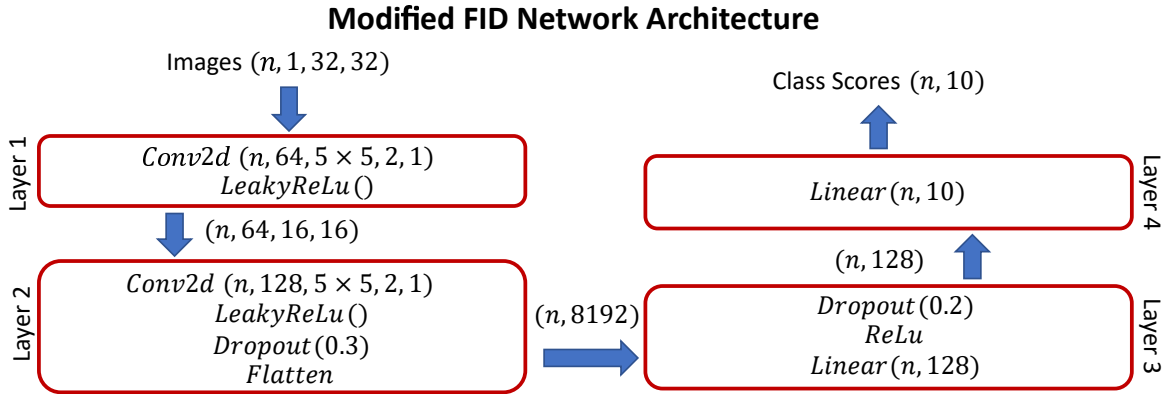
Modified FID Network Architecture

Images $(n, 1, 32, 32)$

Layer 1

$Conv2d\ (n, 64, 5 \times 5, 2, 1)$
$LeakyReLu\,()$

$(n, 64, 16, 16)$

Layer 2

$Conv2d\ (n, 128, 5 \times 5, 2, 1)$
$LeakyReLu\,()$
$Dropout\,(0.3)$
$Flatten$

$(n, 8192)$

Layer 3

$Dropout\,(0.2)$
$ReLu$
$Linear\,(n, 128)$

$(n, 128)$

Layer 4

$Linear\,(n, 10)$

Class Scores $(n, 10)$